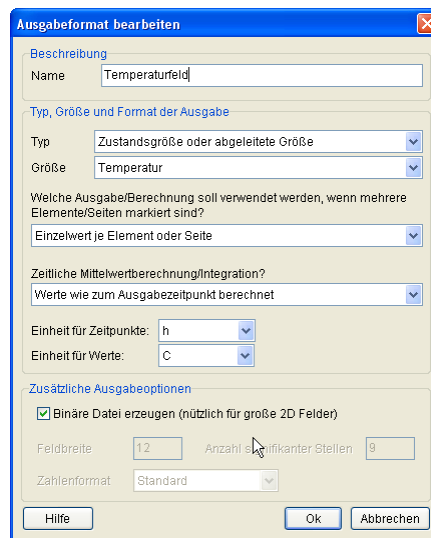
Ausgabeformat bearbeiten

Beschreibung
Name Temperaturfeld

Typ, Größe und Format der Ausgabe
Typ Zustandsgröße oder abgeleitete Größe
Größe Temperatur

Welche Ausgabe/Berechnung soll verwendet werden, wenn mehrere Elemente/Seiten markiert sind?
Einzelwert je Element oder Seite

Zeitliche Mittelwertberechnung/Integration?
Werte wie zum Ausgabezeitpunkt berechnet

Einheit für Zeitpunkte: h
Einheit für Werte: C

Zusätzliche Ausgabeoptionen
Binäre Datei erzeugen (nützlich für große 2D Felder)

Feldbreite 12 Anzahl signifikanter Stellen 9

Zahlenformat Standard

Hilfe Ok Abbrechen